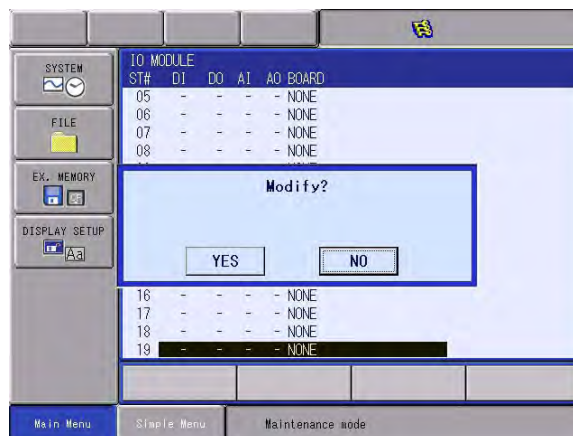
SYSTEM

FILE

EX. MEMORY

DISPLAY SETUP

IO MODULE

| ST# | DI | DO | AI | AO | BOARD |
|---|---|---|---|---|---|
| 05 | - | - | - | - | NONE |
| 06 | - | - | - | - | NONE |
| 07 | - | - | - | - | NONE |
| 08 | - | - | - | - | NONE |
| 16 | - | - | - | - | NONE |
| 17 | - | - | - | - | NONE |
| 18 | - | - | - | - | NONE |
| 19 | - | - | - | - | NONE |

Modify?

YES

NO

Main Menu

Simple Menu

Maintenance mode